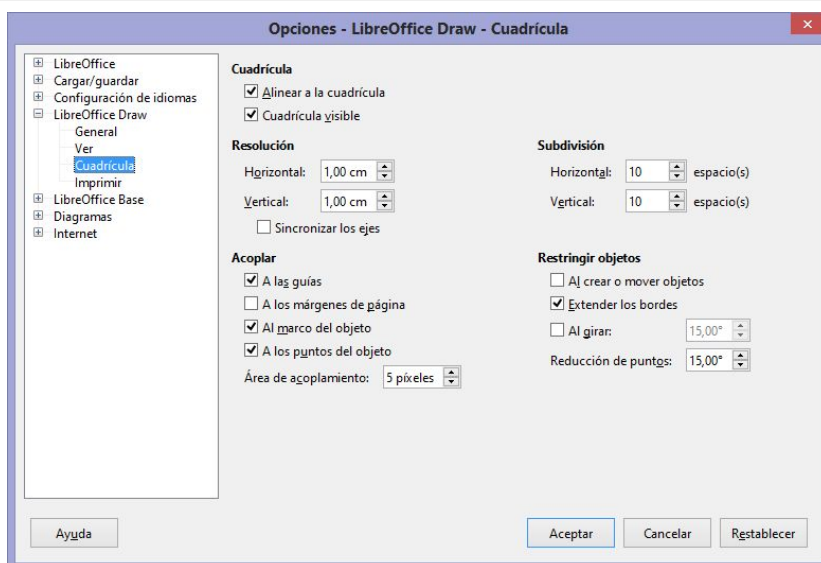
Opciones - LibreOffice Draw - Cuadrícula

LibreOffice
Cargar/guardar
Configuración de idiomas
LibreOffice Draw
General
Ver
Cuadrícula
Imprimir
LibreOffice Base
Diagramas
Internet

Cuadrícula
Alinear a la cuadrícula
Cuadrícula visible

Resolución
Horizontal: 1,00 cm
Vertical: 1,00 cm
Sincronizar los ejes

Subdivisión
Horizontal: 10 espacio(s)
Vertical: 10 espacio(s)

Acoplar
A las guías
A los márgenes de página
Al marco del objeto
A los puntos del objeto
Área de acoplamiento: 5 píxeles

Restringir objetos
Al crear o mover objetos
Extender los bordes
Al girar: 15,00°
Reducción de puntos: 15,00°

Ayuda
Aceptar
Cancelar
Restablecer